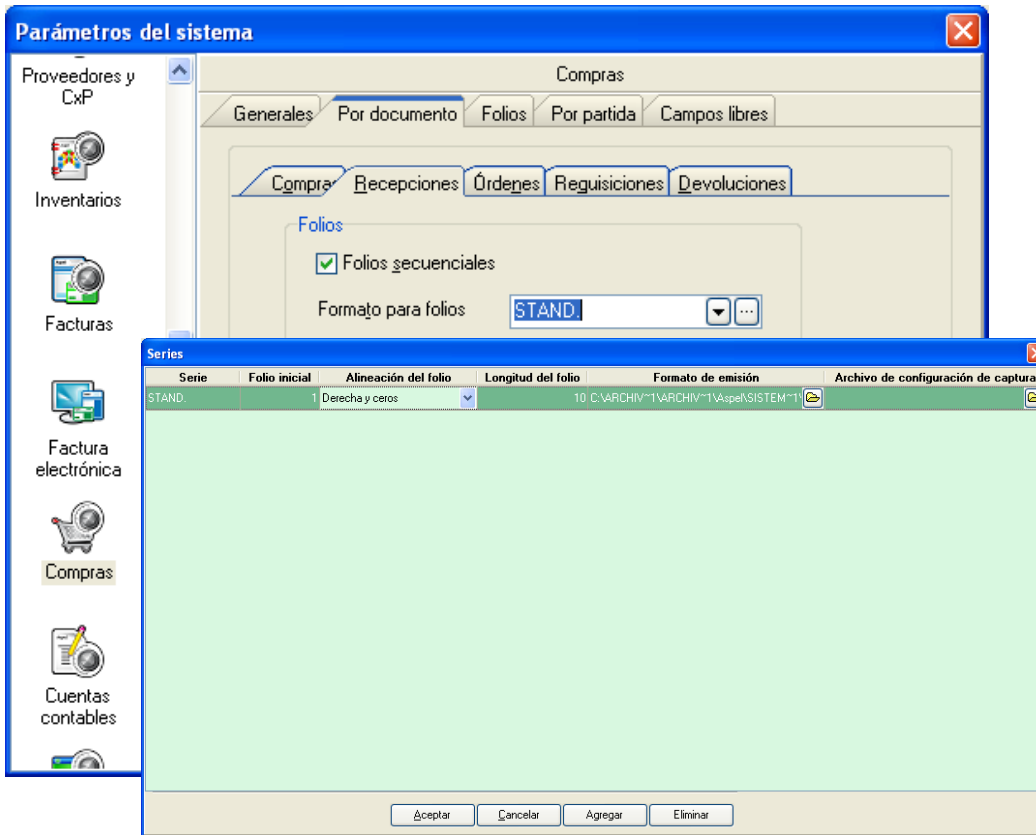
Parámetros del sistema

Proveedores y CxP

Inventarios

Facturas

Factura electrónica

Compras

Cuentas contables

Compras

Generales | Por documento | Folios | Por partida | Campos libres

Compras | Recepciones | Órdenes | Requisiciones | Devoluciones

Folios

Folios secuenciales

Formato para folios STAND.

Series

| Serie | Folio inicial | Alineación del folio | Longitud del folio | Formato de emisión | Archivo de configuración de captura |
|---|---|---|---|---|---|
| STAND. | 1 | Derecha y ceros | 10 | C:\ARCHIV~1\ARCHIV~1\Aspel\SISTEM~1\ | |

Aceptar | Cancelar | Agregar | Eliminar